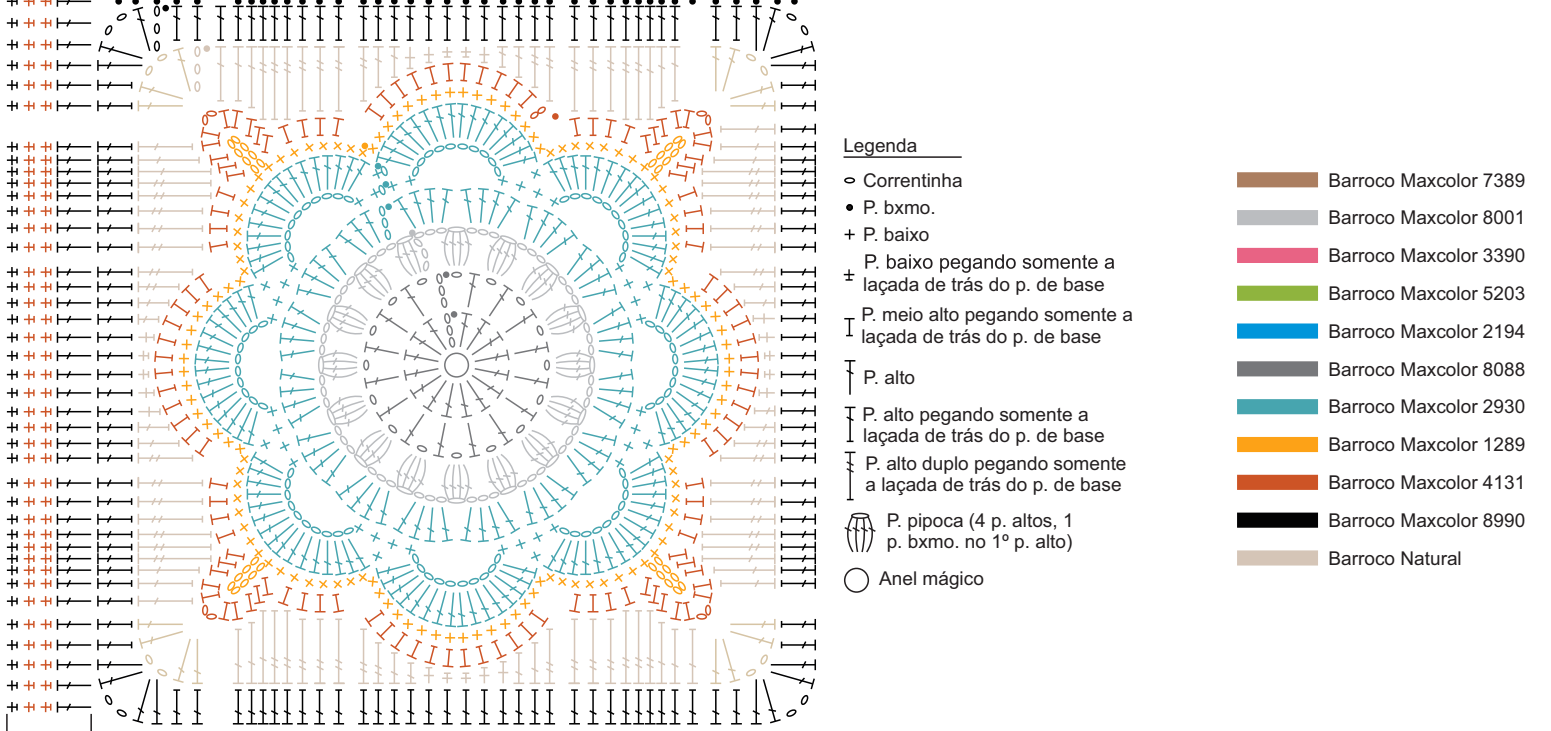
Legenda

Correntinha

P. bxmo.

P. baixo

P. baixo pegando somente a laçada de trás do p. de base

P. meio alto pegando somente a laçada de trás do p. de base

P. alto

P. alto pegando somente a laçada de trás do p. de base

P. alto duplo pegando somente a laçada de trás do p. de base

P. pipoca (4 p. altos, 1 p. bxmo. no 1º p. alto)

Anel mágico

Barroco Maxcolor 7389

Barroco Maxcolor 8001

Barroco Maxcolor 3390

Barroco Maxcolor 5203

Barroco Maxcolor 2194

Barroco Maxcolor 8088

Barroco Maxcolor 2930

Barroco Maxcolor 1289

Barroco Maxcolor 4131

Barroco Maxcolor 8990

Barroco Natural